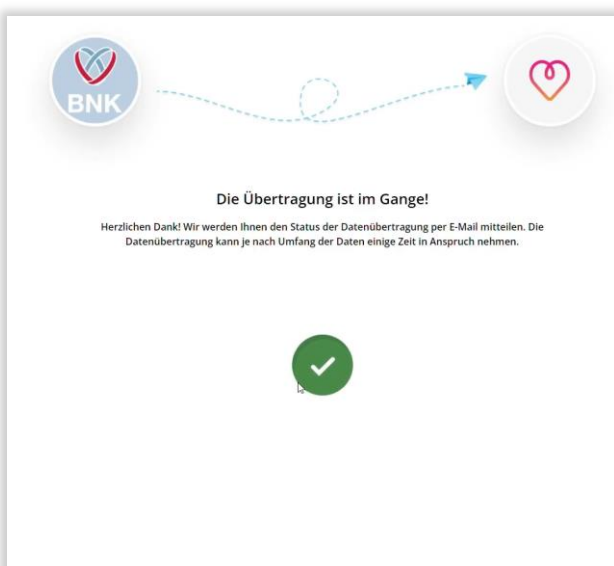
BNK

Die Übertragung ist im Gange!

Herzlichen Dank! Wir werden Ihnen den Status der Datenübertragung per E-Mail mitteilen. Die Datenübertragung kann je nach Umfang der Daten einige Zeit in Anspruch nehmen.